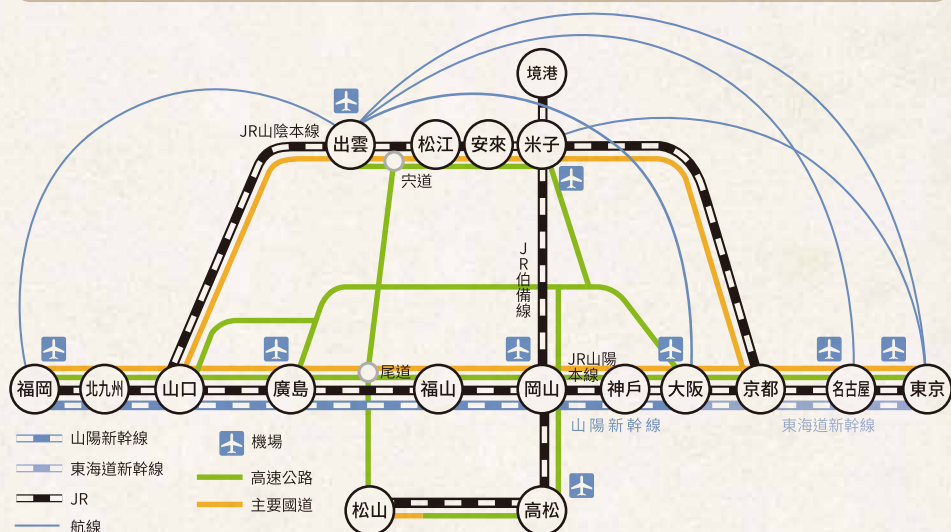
境港

JR山陰本線

出雲

松江

安來

米子

宍道

JR伯備線

JR山陽本線

尾道

福岡

北九州

山口

廣島

福山

岡山

神戸

大阪

京都

名古屋

東京

山陽新幹線

東海道新幹線

松山

高松

山陽新幹線

東海道新幹線

JR

航線

機場

高速公路

主要國道